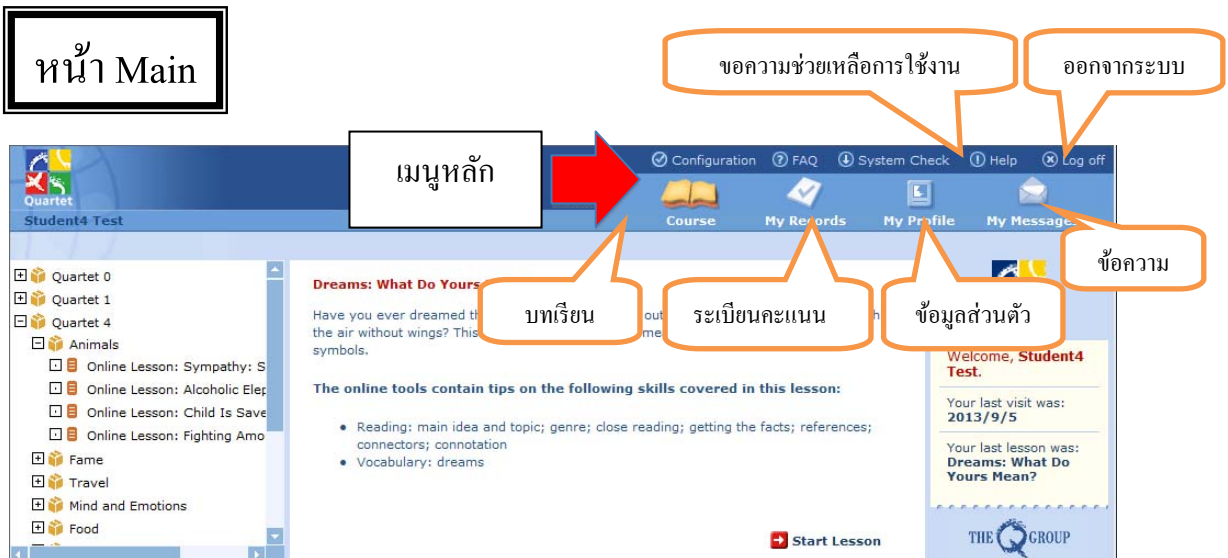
หน้า Main

ขอความช่วยเหลือการใช้งาน

ออกจากระบบ

Quartet
Student4 Test

เมนูหลัก

Configuration  FAQ  System Check  Help  Log off

Course  My Records  My Profile  My Messages

ข้อความ

Quartet 0
Quartet 1
Quartet 4
Animals
Online Lesson: Sympathy: S
Online Lesson: Alcoholic Elep
Online Lesson: Child Is Save
Online Lesson: Fighting Amo
Fame
Travel
Mind and Emotions
Food

Dreams: What Do Yours

บทเรียน

ระเบียนคะแนน

ข้อมูลส่วนตัว

Have you ever dreamed th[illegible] out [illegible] the air without wings? This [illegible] me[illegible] symbols.

The online tools contain tips on the following skills covered in this lesson:

• Reading: main idea and topic; genre; close reading; getting the facts; references; connectors; connotation
• Vocabulary: dreams

Start Lesson

Welcome, Student4 Test.

Your last visit was: 2013/9/5

Your last lesson was: Dreams: What Do Yours Mean?

THE Q GROUP